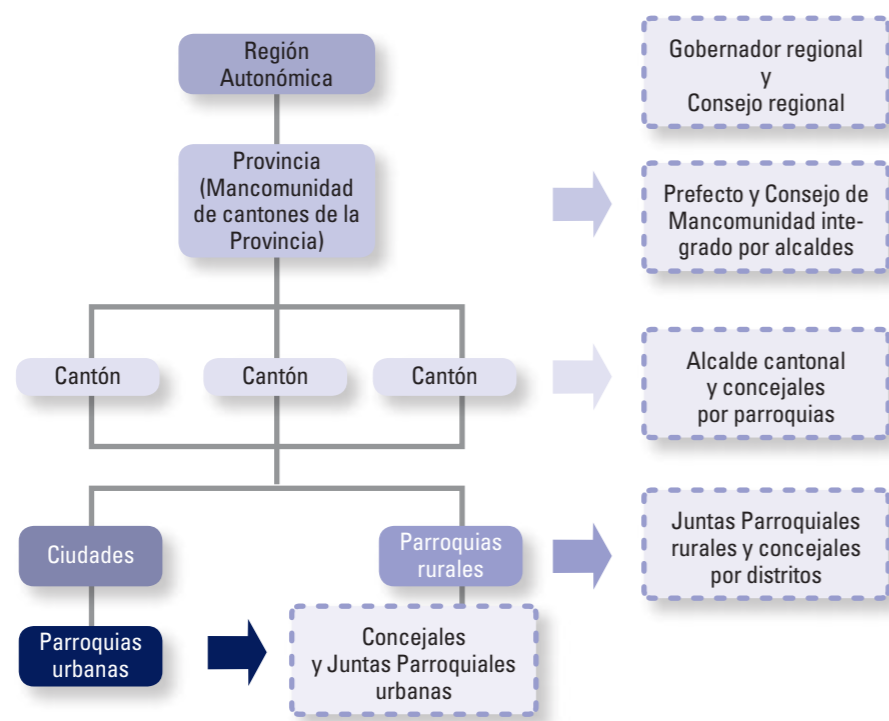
Región Autonómica

Gobernador regional y Consejo regional

Provincia (Mancomunidad de cantones de la Provincia)

Prefecto y Consejo de Mancomunidad integrado por alcaldes

Cantón

Cantón

Cantón

Alcalde cantonal y concejales por parroquias

Ciudades

Parroquias rurales

Juntas Parroquiales rurales y concejales por distritos

Parroquias urbanas

Concejales y Juntas Parroquiales urbanas